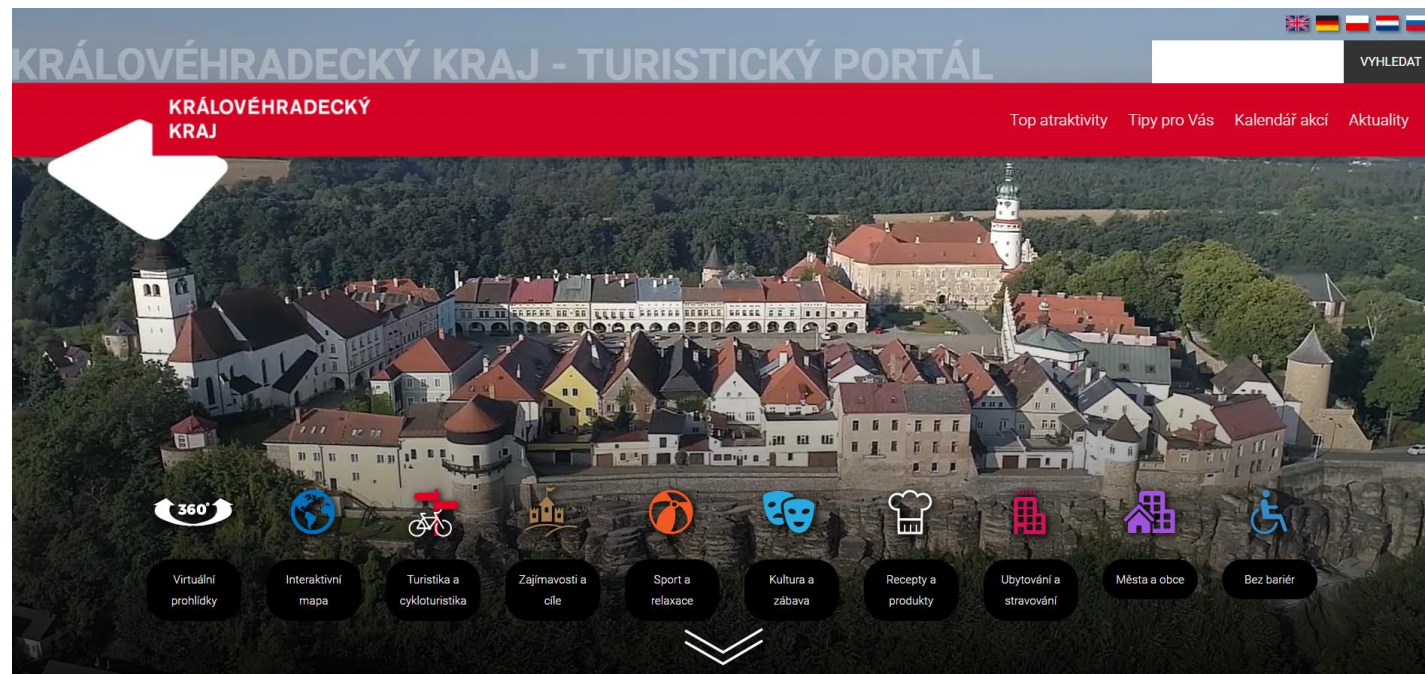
KRÁLOVÉHRADECKÝ KRAJ - TURISTICKÝ PORTÁL

VYHLEDAT

KRÁLOVÉHRADECKÝ KRAJ

Top atraktivity Tipy pro Vás Kalendář akcí Aktuality

360°

Virtuální prohlídky

Interaktivní mapa

Turistika a cykloturistika

Zajímavosti a cíle

Sport a relaxace

Kultura a zábava

Recepty a produkty

Ubytování a stravování

Města a obce

Bez bariér